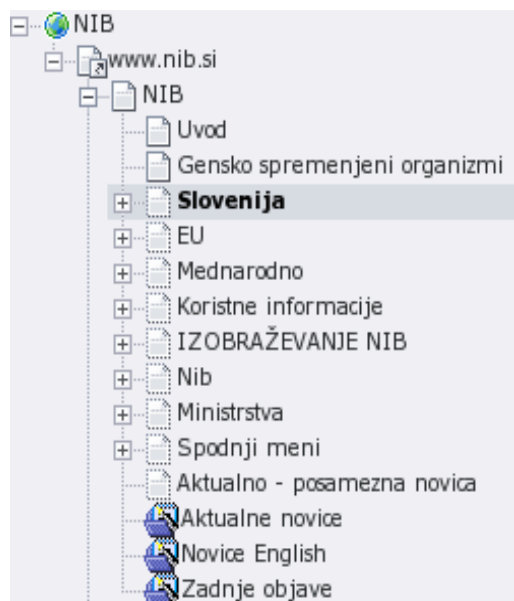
NIB
www.nib.si
NIB
Uvod
Gensko spremenjeni organizmi
**Slovenija**
EU
Mednarodno
Koristne informacije
IZOBRAŽEVANJE NIB
Nib
Ministrstva
Spodnji meni
Aktualno - posamezna novica
Aktualne novice
Novice English
Zadnje objave